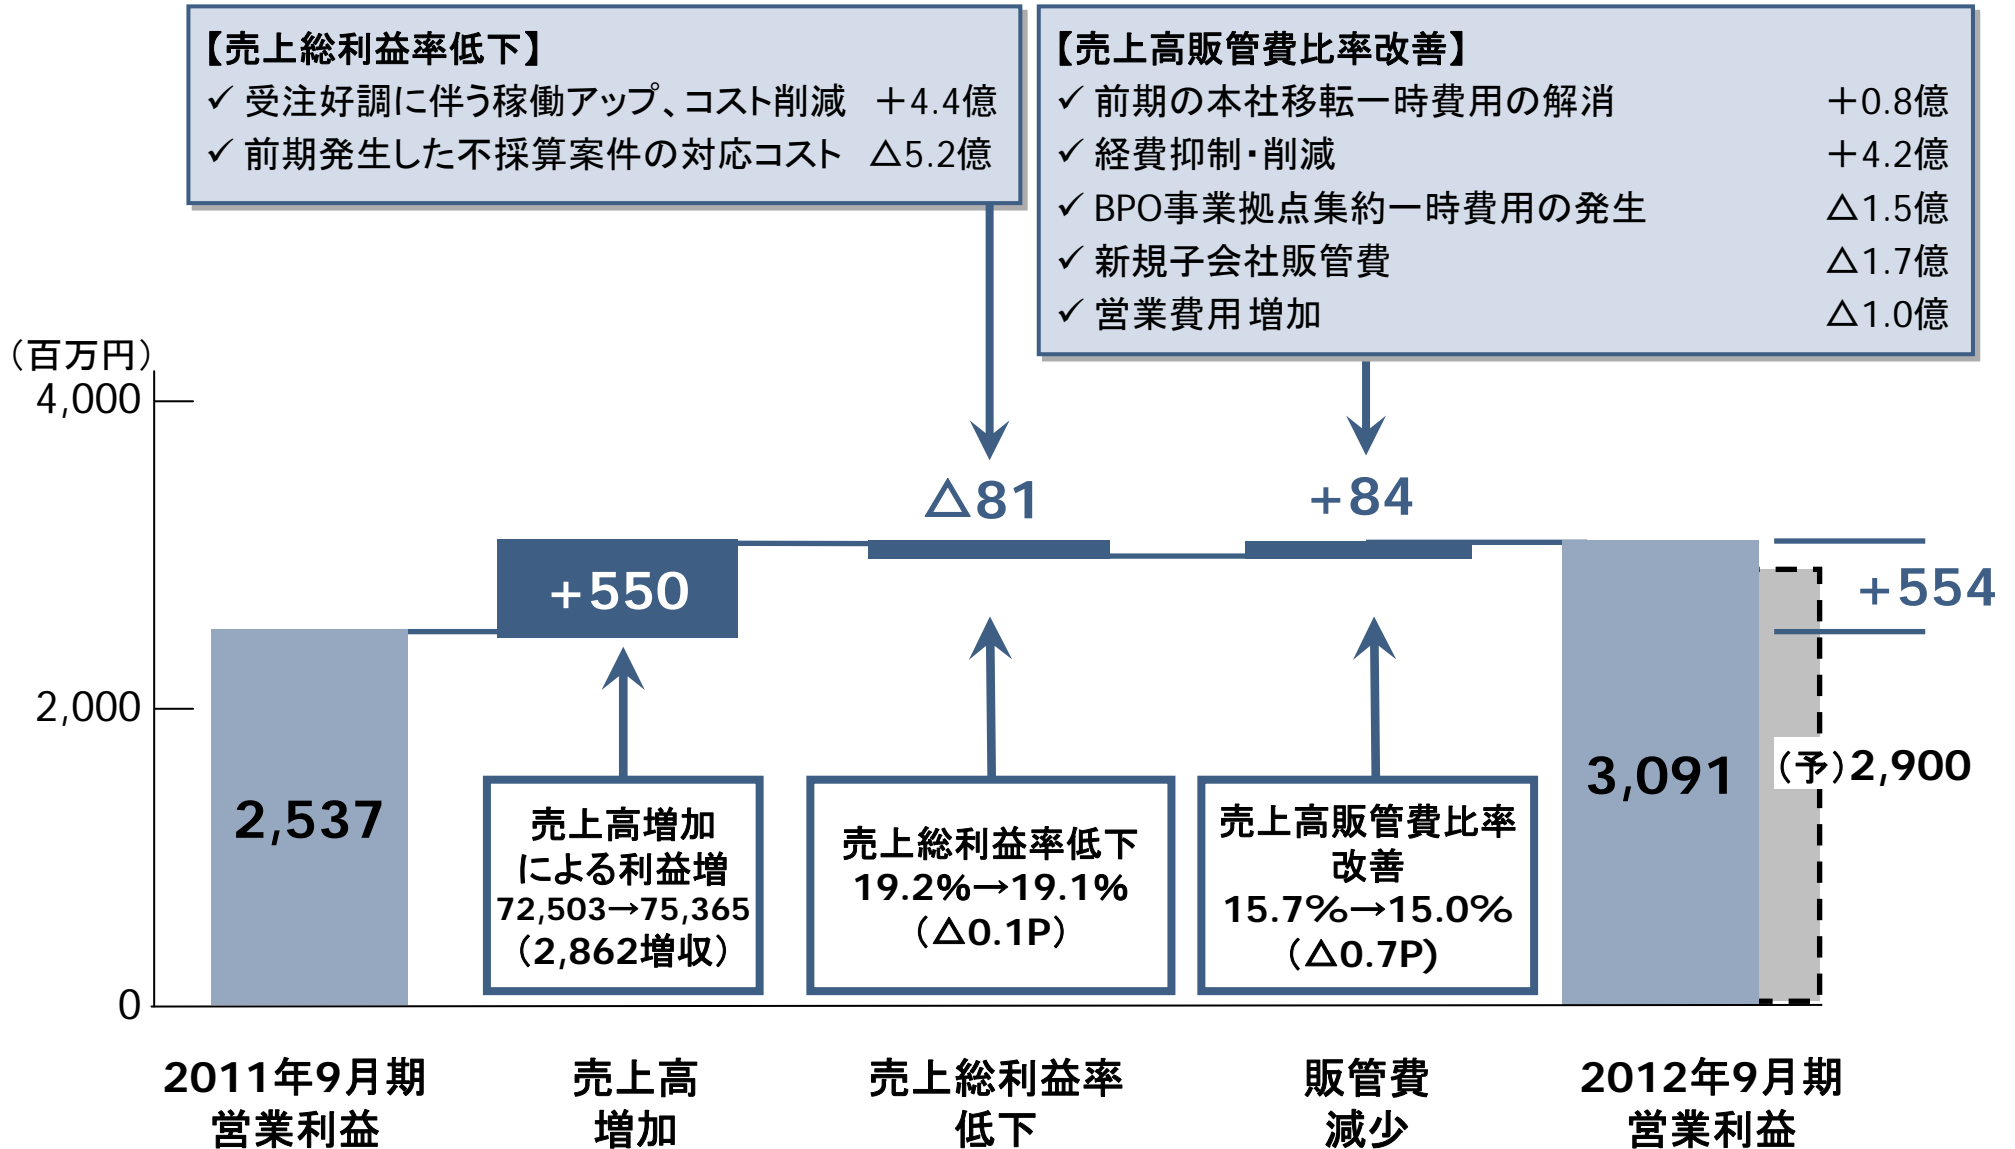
【売上総利益率低下】
✓ 受注好調に伴う稼働アップ、コスト削減　＋4.4億
✓ 前期発生した不採算案件の対応コスト　△5.2億

【売上高販管費比率改善】
✓ 前期の本社移転一時費用の解消　＋0.8億
✓ 経費抑制・削減　＋4.2億
✓ BPO事業拠点集約一時費用の発生　△1.5億
✓ 新規子会社販管費　△1.7億
✓ 営業費用 増加　△1.0億

（百万円）
4,000
2,000
0

2,537
+550
△81
+84
3,091
（予）2,900
+554

売上高増加による利益増
72,503→75,365
（2,862増収）

売上総利益率低下
19.2%→19.1%
（△0.1P）

売上高販管費比率改善
15.7%→15.0%
（△0.7P）

2011年9月期
営業利益

売上高
増加

売上総利益率
低下

販管費
減少

2012年9月期
営業利益